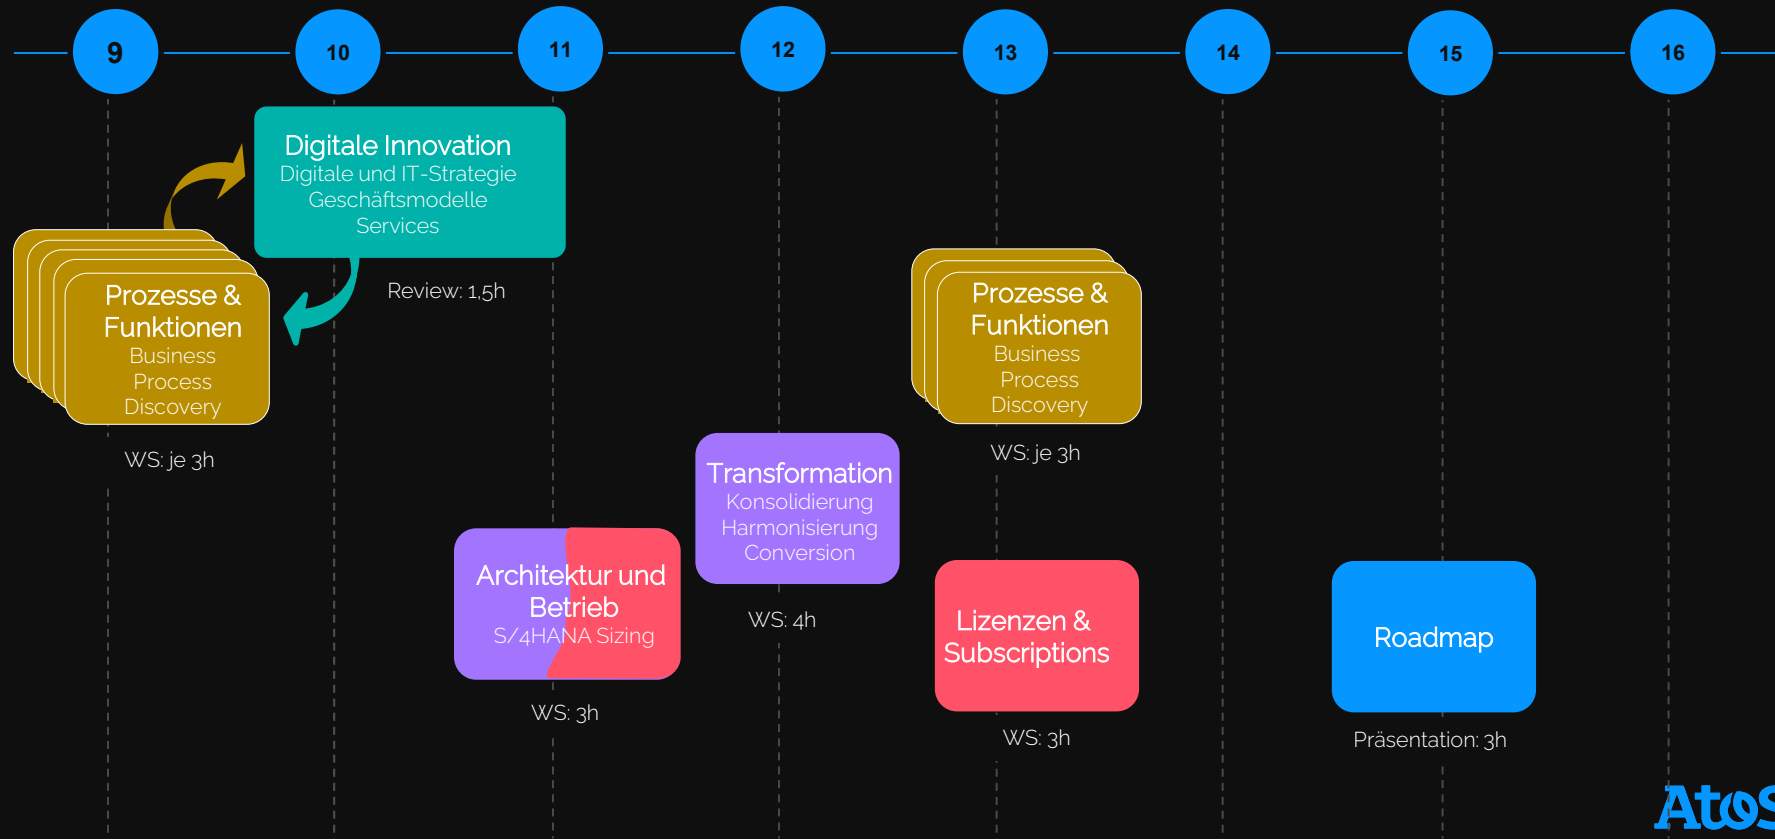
9

10

11

12

13

14

15

16

Digitale Innovation
Digitale und IT-Strategie
Geschäftsmodelle
Services

Review: 1,5h

Prozesse & Funktionen
Business Process Discovery

WS: je 3h

Prozesse & Funktionen
Business Process Discovery

WS: je 3h

Transformation
Konsolidierung
Harmonisierung
Conversion

WS: 4h

Architektur und Betrieb
S/4HANA Sizing

WS: 3h

Lizenzen & Subscriptions

WS: 3h

Roadmap

Präsentation: 3h

Atos